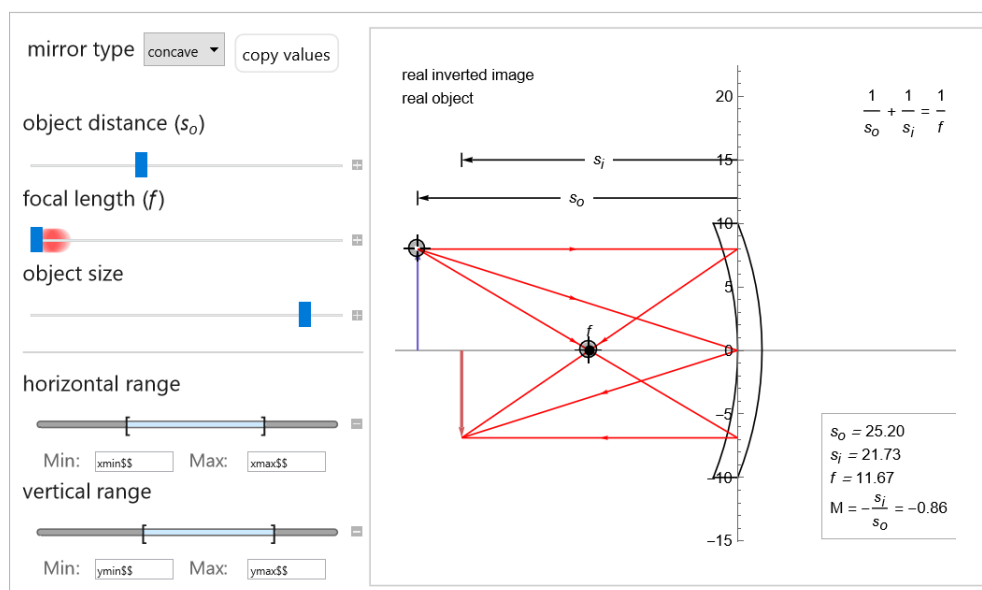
mirror type concave copy values

object distance ($s_o$)

focal length ($f$)

object size

horizontal range

Min: xmin$$ Max: xmax$$

vertical range

Min: ymin$$ Max: ymax$$

real inverted image
real object

$\frac{1}{s_o} + \frac{1}{s_i} = \frac{1}{f}$

$s_i$

$s_o$

20
15
10
5
0
−5
−10
−15

$f$

$s_o = 25.20$
$s_i = 21.73$
$f = 11.67$
$M = -\frac{s_i}{s_o} = -0.86$